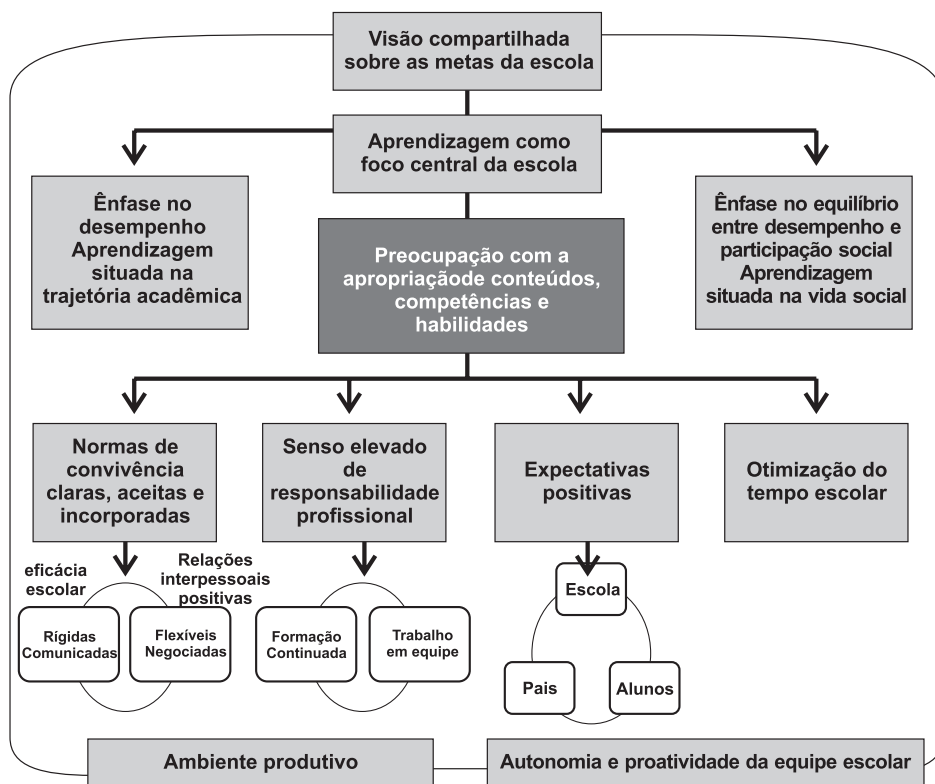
Visão compartilhada sobre as metas da escola

Aprendizagem como foco central da escola

Ênfase no desempenho Aprendizagem situada na trajetória acadêmica

Preocupação com a apropriaçãode conteúdos, competências e habilidades

Ênfase no equilíbrio entre desempenho e participação social Aprendizagem situada na vida social

Normas de convivência claras, aceitas e incorporadas

Senso elevado de responsabilidade profissional

Expectativas positivas

Otimização do tempo escolar

eficácia escolar

Relações interpessoais positivas

Rígidas Comunicadas

Flexíveis Negociadas

Formação Continuada

Trabalho em equipe

Escola

Pais

Alunos

Ambiente produtivo

Autonomia e proatividade da equipe escolar